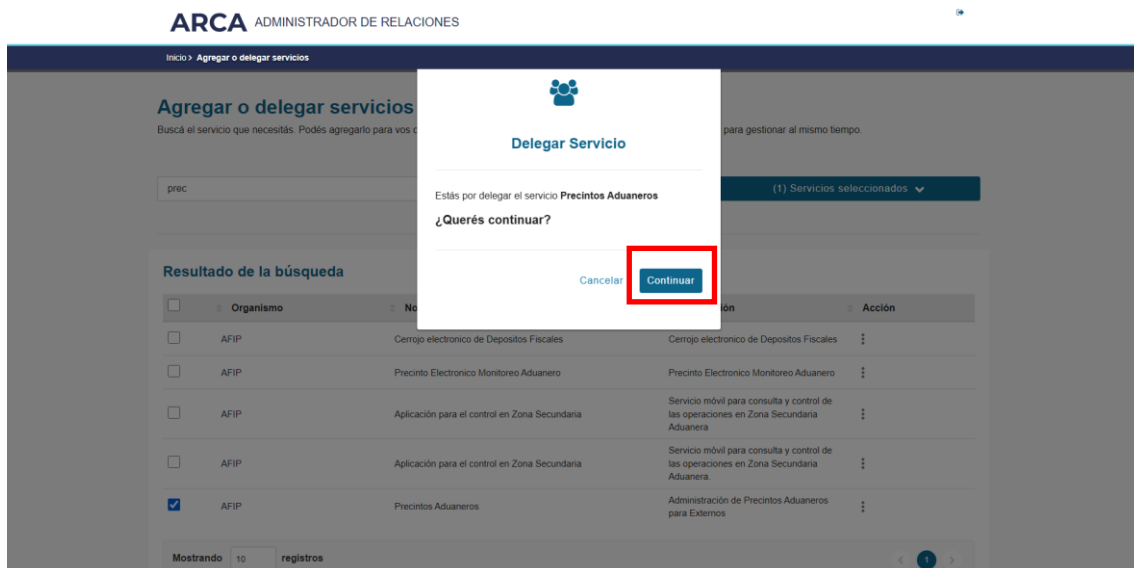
ARCA ADMINISTRADOR DE RELACIONES

Inicio > Agregar o delegar servicios

Agregar o delegar servicios

Buscá el servicio que necesitás. Podés agregarlo para vos o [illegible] para gestionar al mismo tiempo.

prec

(1) Servicios seleccionados

Delegar Servicio

Estás por delegar el servicio Precintos Aduaneros

¿Querés continuar?

Cancelar Continuar

Resultado de la búsqueda

| | Organismo | No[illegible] | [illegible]ón | Acción |
|---|---|---|---|---|
| | AFIP | Cerrojo electronico de Depositos Fiscales | Cerrojo electronico de Depositos Fiscales | ⋮ |
| | AFIP | Precinto Electronico Monitoreo Aduanero | Precinto Electronico Monitoreo Aduanero | ⋮ |
| | AFIP | Aplicación para el control en Zona Secundaria | Servicio móvil para consulta y control de las operaciones en Zona Secundaria Aduanera | ⋮ |
| | AFIP | Aplicación para el control en Zona Secundaria | Servicio móvil para consulta y control de las operaciones en Zona Secundaria Aduanera. | ⋮ |
| ✓ | AFIP | Precintos Aduaneros | Administración de Precintos Aduaneros para Externos | ⋮ |

Mostrando 10 registros

1